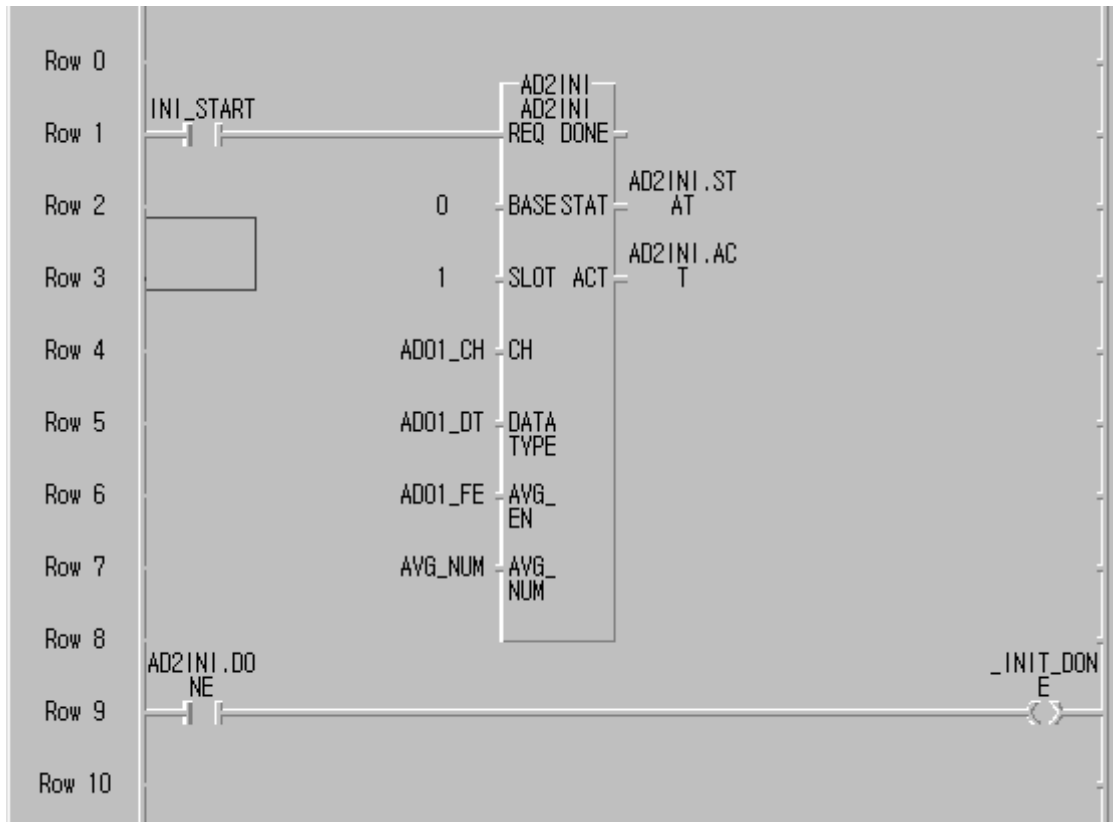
Row 0
Row 1
Row 2
Row 3
Row 4
Row 5
Row 6
Row 7
Row 8
Row 9
Row 10

INI_START

AD2INI
AD2INI
REQ DONE

0 BASE STAT AD2INI.STAT

1 SLOT ACT AD2INI.ACT

AD01_CH CH

AD01_DT DATA TYPE

AD01_FE AVG_EN

AVG_NUM AVG_NUM

AD2INI.DONE

_INIT_DONE